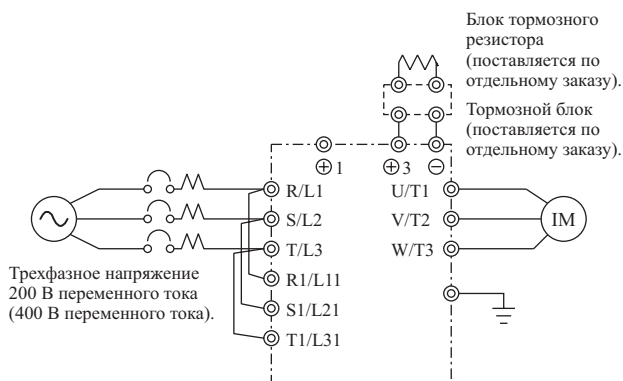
Блок тормозного резистора (поставляется по отдельному заказу).

Тормозной блок (поставляется по отдельному заказу).

$\oplus$1

$\oplus$3

$\ominus$

R/L1

S/L2

T/L3

R1/L11

S1/L21

T1/L31

U/T1

V/T2

W/T3

IM

Трехфазное напряжение 200 В переменного тока (400 В переменного тока).